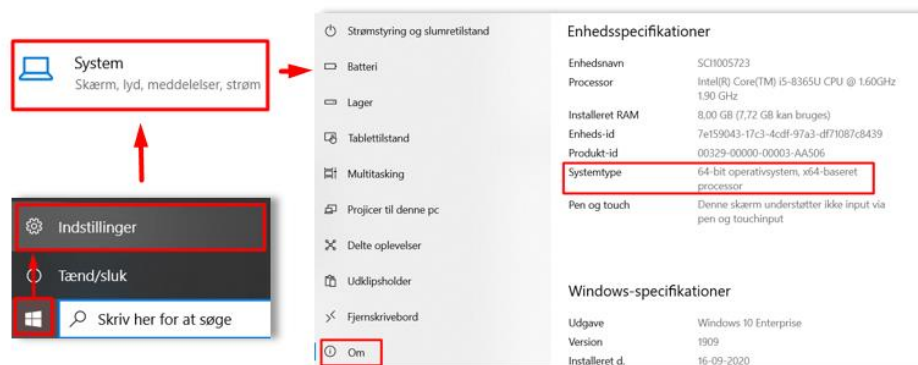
System
Skærm, lyd, meddelelser, strøm

Indstillinger

Tænd/sluk

Skriv her for at søge

Strømstyring og slumretilstand

Batteri

Lager

Tablettilstand

Multitasking

Projicer til denne pc

Delte oplevelser

Udklipsholder

Fjernskrivebord

Om

Enhedsspecifikationer

| | |
|---|---|
| Enhedsnavn | SCI1005723 |
| Processor | Intel(R) Core(TM) i5-8365U CPU @ 1.60GHz 1.90 GHz |
| Installeret RAM | 8,00 GB (7,72 GB kan bruges) |
| Enheds-id | 7e159043-17c3-4cdf-97a3-df71087c8439 |
| Produkt-id | 00329-00000-00003-AA506 |
| Systemtype | 64-bit operativsystem, x64-baseret processor |
| Pen og touch | Denne skærm understøtter ikke input via pen og touchinput |

Windows-specifikationer

| | |
|---|---|
| Udgave | Windows 10 Enterprise |
| Version | 1909 |
| Installeret d. | 16-09-2020 |